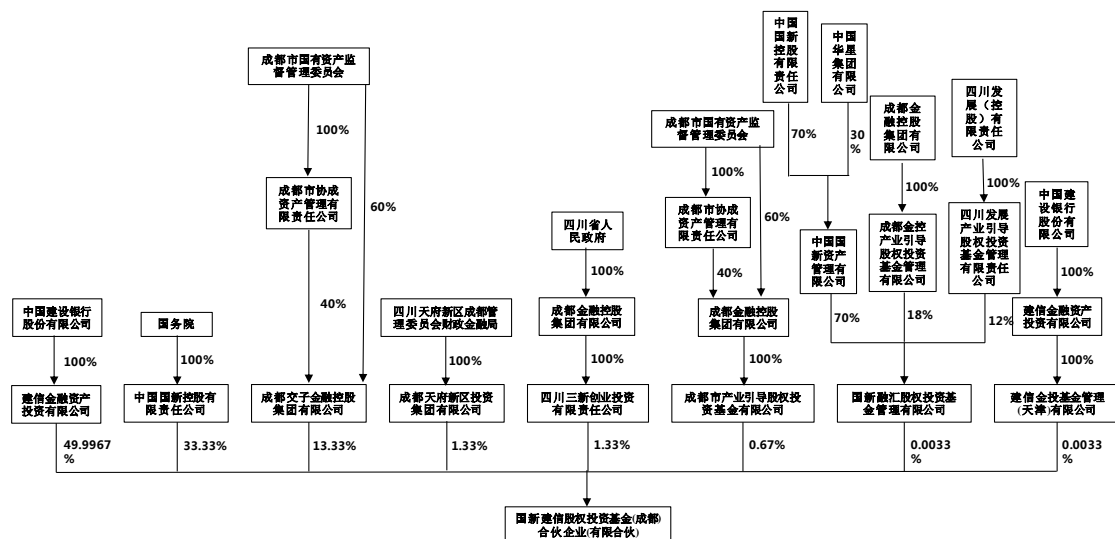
成都市国有资产监督管理委员会

100%

成都市协成资产管理有限责任公司

60%

40%

成都交子金融控股集团有限公司

中国建设银行股份有限公司

100%

建信金融资产投资有限公司

国务院

100%

中国国新控股有限责任公司

四川天府新区成都管理委员会财政金融局

100%

成都天府新区投资集团有限公司

四川省人民政府

100%

成都金融控股集团有限公司

100%

四川三新创业投资有限责任公司

成都市国有资产监督管理委员会

100%

成都市协成资产管理有限责任公司

60%

40%

成都金融控股集团有限公司

100%

成都市产业引导股权投资基金有限公司

中国国新控股有限责任公司

中国华星集团有限公司

70%

30%

中国国新资产管理有限公司

成都金融控股集团有限公司

100%

成都金控产业引导股权投资基金管理有限公司

四川发展（控股）有限责任公司

100%

四川发展产业引导股权投资基金管理有限责任公司

70%

18%

12%

国新融汇股权投资基金管理有限公司

中国建设银行股份有限公司

100%

建信金融资产投资有限公司

100%

建信金投基金管理（天津）有限公司

49.9967%

33.33%

13.33%

1.33%

1.33%

0.67%

0.0033%

0.0033%

国新建信股权投资基金(成都)合伙企业(有限合伙)